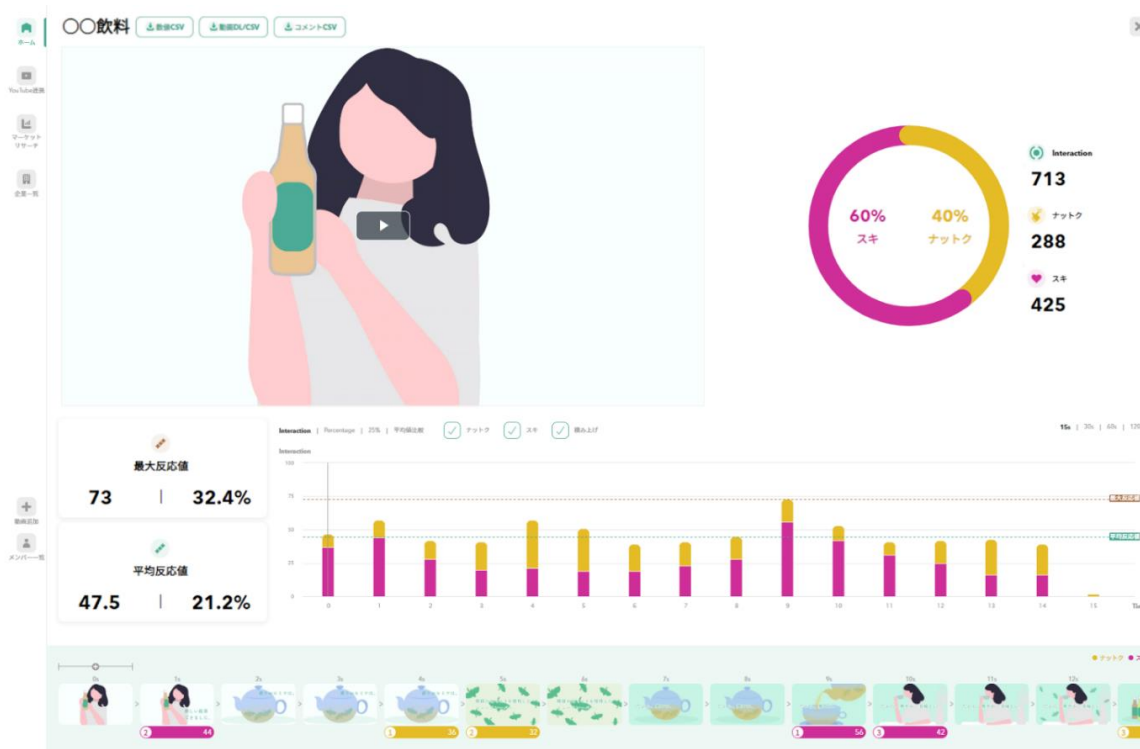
ホーム

YouTube分析

マーケットリサーチ

企業一覧

動画追加

メンバー一覧

〇〇飲料

数値CSV

動画DL/CSV

コメントCSV

60%
スキ

40%
ナットク

Interaction
713

ナットク
288

スキ
425

最大反応値
73 | 32.4%

平均反応値
47.5 | 21.2%

Interaction | Percentage | 25% | 平均値比較

ナットク

スキ

積み上げ

15s | 30s | 60s | 120

Interaction

100
75
50
25
0

0 1 2 3 4 5 6 7 8 9 10 11 12 13 14 15

ナットク ● ス

0s 1s 2s 3s 4s 5s 6s 7s 8s 9s 10s 11s 12s

2 44

1 36

3 32

1 56

3 42